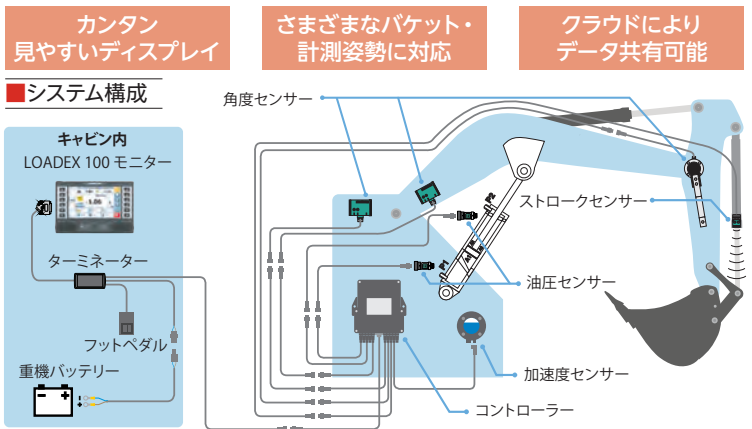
カンタン
見やすいディスプレイ

さまざまなバケット・
計測姿勢に対応

クラウドにより
データ共有可能

■システム構成

キャビン内
LOADEX 100 モニター

ターミネーター

フットペダル

重機バッテリー

角度センサー

ストロークセンサー

油圧センサー

加速度センサー

コントローラー